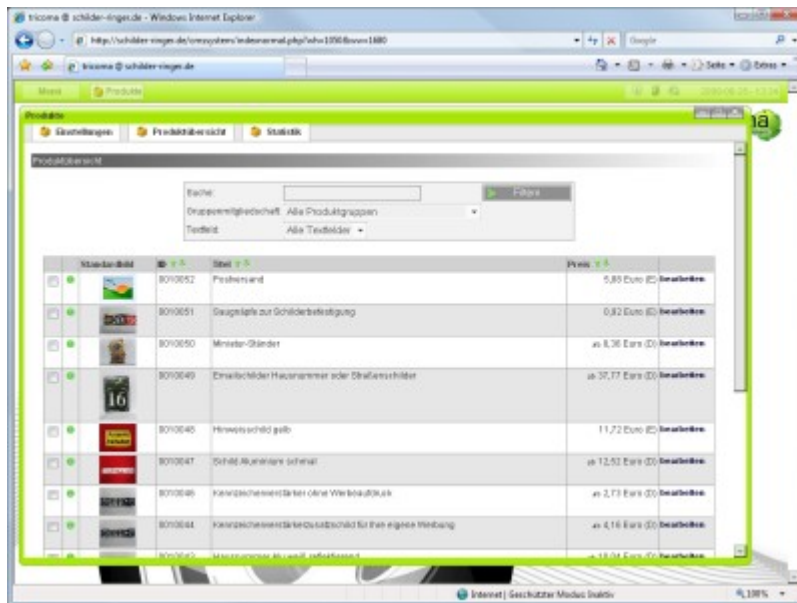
tricoma @ schilder-ringer.de - Windows Internet Explorer

http://schilder-ringer.de/cmssystem/indexnormal.php?ahv=1050&vvv=1680

Google

tricoma @ schilder-ringer.de

Seite • Extras •

Menü Produkte

Produkte

Einstellungen Produktübersicht Statistik

Produktübersicht

Suche:

Filtern

Gruppenmitgliedschaft: Alle Produktgruppen

Textfeld: Alle Textfelder

| | | Standardbild | ID | Titel | Preis | |
|---|---|---|---|---|---|---|
| | | | 8010052 | Postversand | 5,89 Euro (E) | Bearbeiten |
| | | | 8010051 | Saugnäpfe zur Schilderbefestigung | 0,82 Euro (E) | Bearbeiten |
| | | | 8010050 | Minister-Ständer | ab 8,36 Euro (D) | Bearbeiten |
| | | 16 | 8010049 | Emailschilder Hausnummer oder Straßenschilder | ab 37,77 Euro (D) | Bearbeiten |
| | | | 8010048 | Hinweisschild gelb | 11,72 Euro (E) | Bearbeiten |
| | | | 8010047 | Schild Aluminium schmal | ab 12,52 Euro (D) | Bearbeiten |
| | | | 8010046 | Kennzeichenverstärker ohne Werbeaufdruck | ab 2,73 Euro (D) | Bearbeiten |
| | | | 8010044 | Kennzeichenverstärkerzusatzschild für Ihre eigene Werbung | ab 4,16 Euro (D) | Bearbeiten |
| | | | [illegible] | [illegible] | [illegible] | Bearbeiten |

Internet | Geschützter Modus: Inaktiv

100%